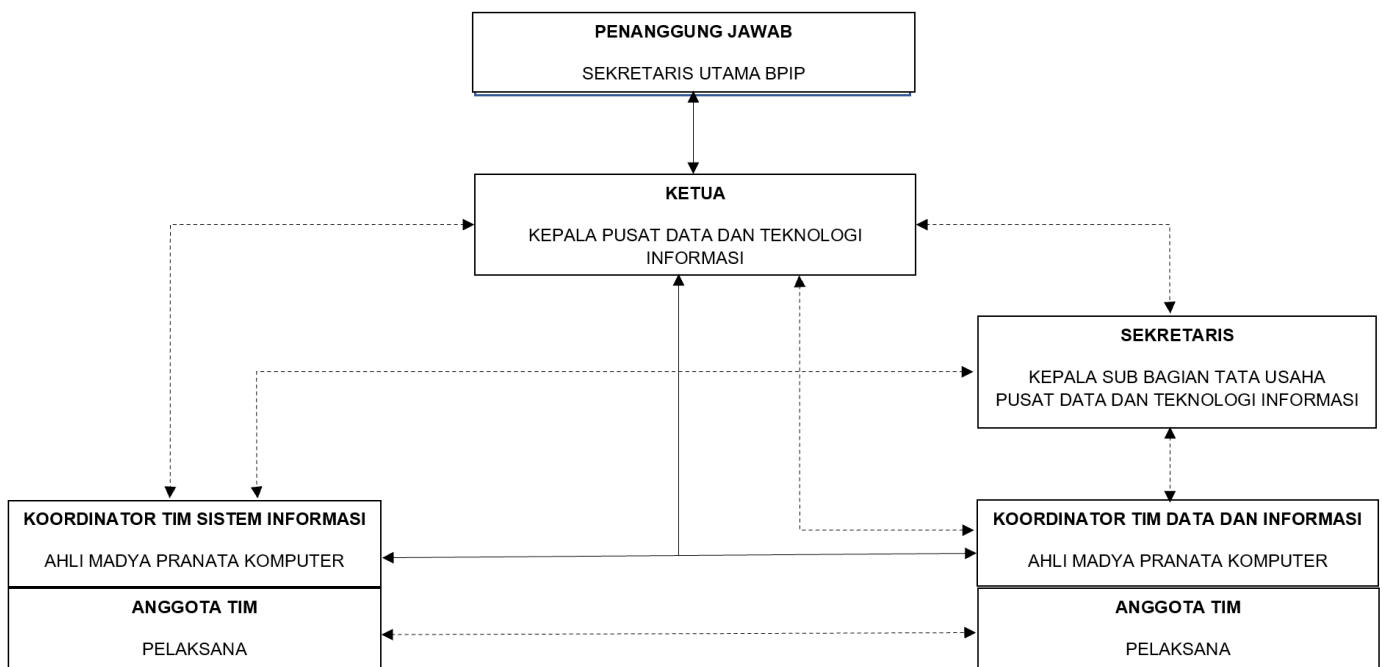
PENANGGUNG JAWAB

SEKRETARIS UTAMA BPIP

KETUA

KEPALA PUSAT DATA DAN TEKNOLOGI INFORMASI

SEKRETARIS

KEPALA SUB BAGIAN TATA USAHA
PUSAT DATA DAN TEKNOLOGI INFORMASI

KOORDINATOR TIM SISTEM INFORMASI

AHLI MADYA PRANATA KOMPUTER

ANGGOTA TIM

PELAKSANA

KOORDINATOR TIM DATA DAN INFORMASI

AHLI MADYA PRANATA KOMPUTER

ANGGOTA TIM

PELAKSANA